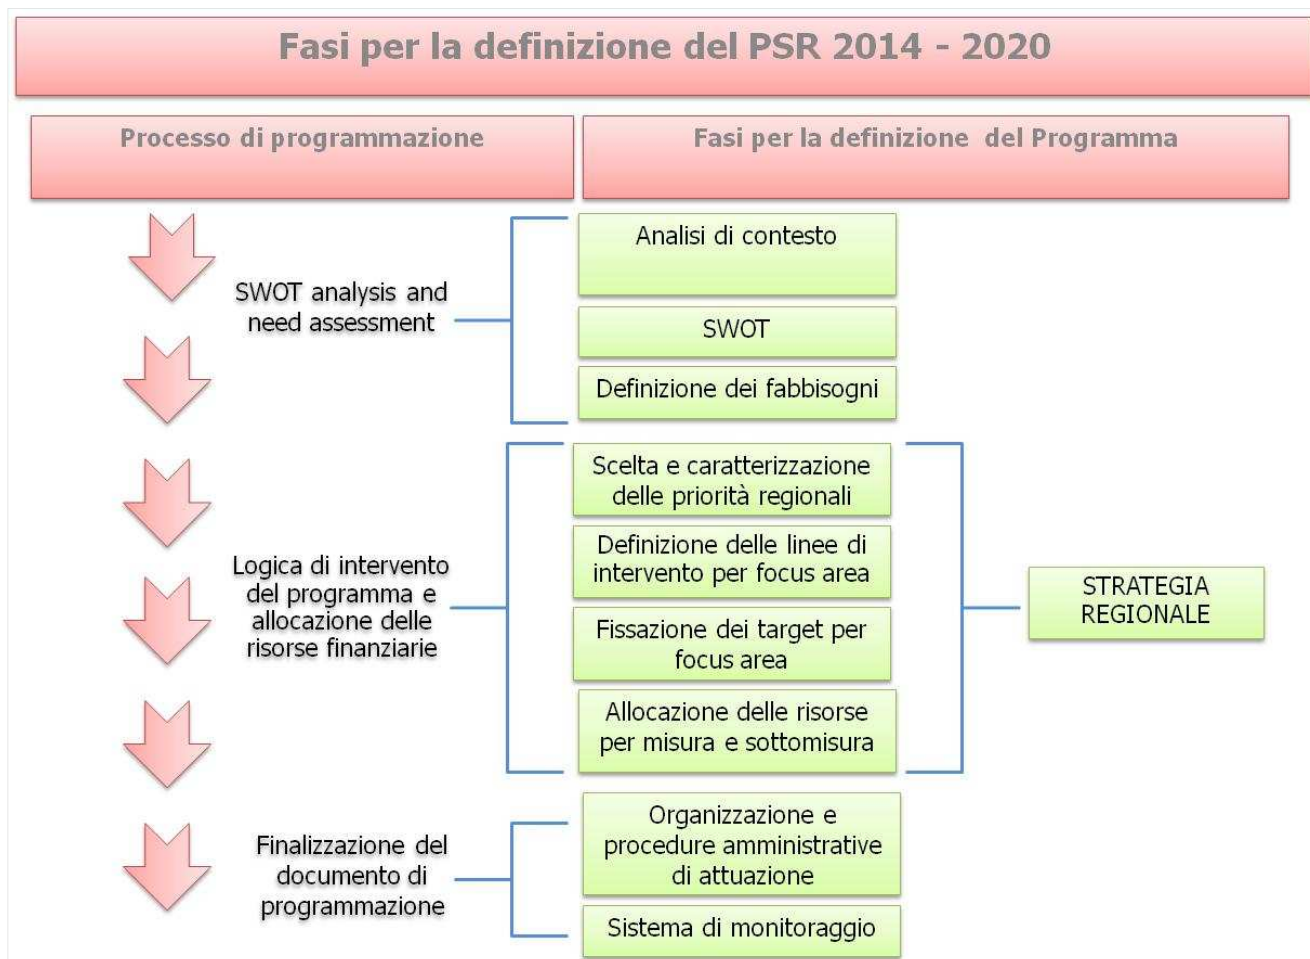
Fasi per la definizione del PSR 2014 - 2020

Processo di programmazione

Fasi per la definizione del Programma

SWOT analysis and need assessment

Analisi di contesto

SWOT

Definizione dei fabbisogni

Logica di intervento del programma e allocazione delle risorse finanziarie

Scelta e caratterizzazione delle priorità regionali

Definizione delle linee di intervento per focus area

Fissazione dei target per focus area

Allocazione delle risorse per misura e sottomisura

STRATEGIA REGIONALE

Finalizzazione del documento di programmazione

Organizzazione e procedure amministrative di attuazione

Sistema di monitoraggio